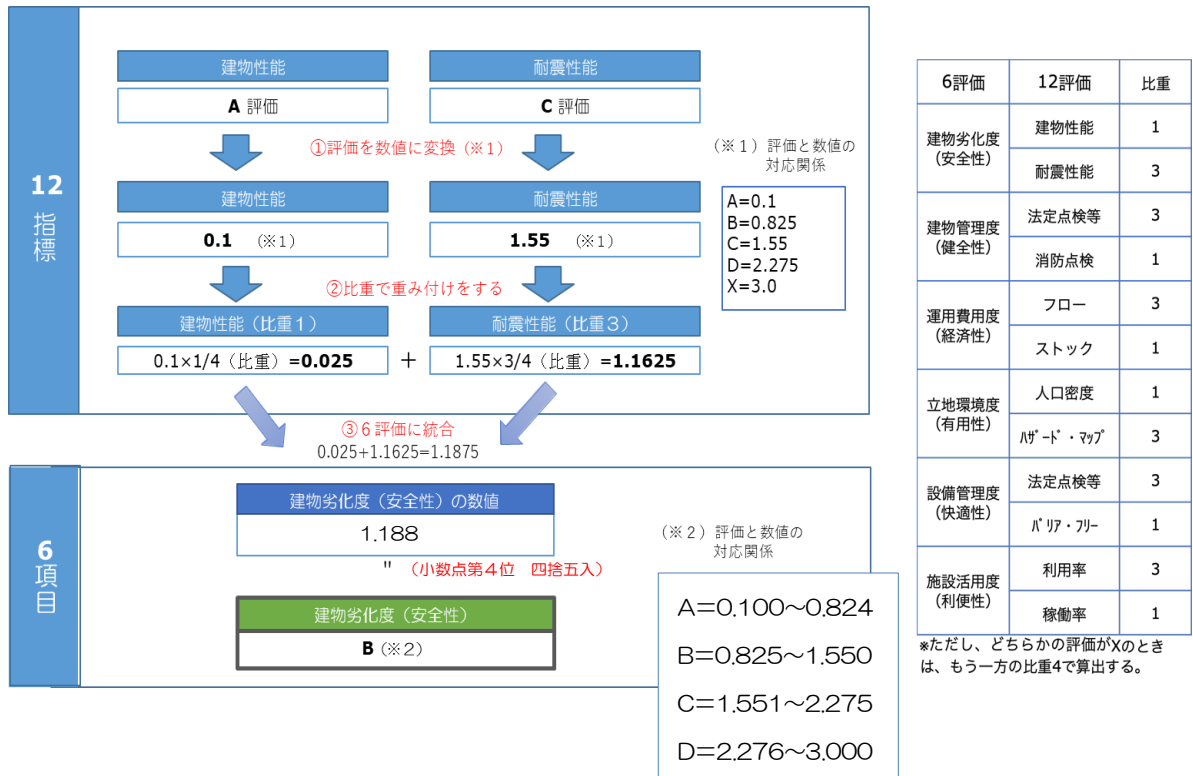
12
指標

建物性能
A 評価

耐震性能
C 評価

①評価を数値に変換（※1）

（※1）評価と数値の対応関係

A=0.1
B=0.825
C=1.55
D=2.275
X=3.0

建物性能
0.1 （※1）

耐震性能
1.55 （※1）

②比重で重み付けをする

建物性能（比重1）
0.1×1/4（比重）=**0.025**

+

耐震性能（比重3）
1.55×3/4（比重）=**1.1625**

③6評価に統合
0.025+1.1625=1.1875

6
項目

建物劣化度（安全性）の数値
1.188
"（小数点第4位　四捨五入）

（※2）評価と数値の対応関係

A=0.100〜0.824
B=0.825〜1.550
C=1.551〜2.275
D=2.276〜3.000

建物劣化度（安全性）
B（※2）

| 6評価 | 12評価 | 比重 |
|---|---|---|
| 建物劣化度（安全性） | 建物性能 | 1 |
| | 耐震性能 | 3 |
| 建物管理度（健全性） | 法定点検等 | 3 |
| | 消防点検 | 1 |
| 運用費用度（経済性） | フロー | 3 |
| | ストック | 1 |
| 立地環境度（有用性） | 人口密度 | 1 |
| | ﾊｻﾞｰﾄﾞ・ﾏｯﾌﾟ | 3 |
| 設備管理度（快適性） | 法定点検等 | 3 |
| | ﾊﾞﾘｱ・ﾌﾘｰ | 1 |
| 施設活用度（利便性） | 利用率 | 3 |
| | 稼働率 | 1 |

*ただし、どちらかの評価がXのときは、もう一方の比重4で算出する。